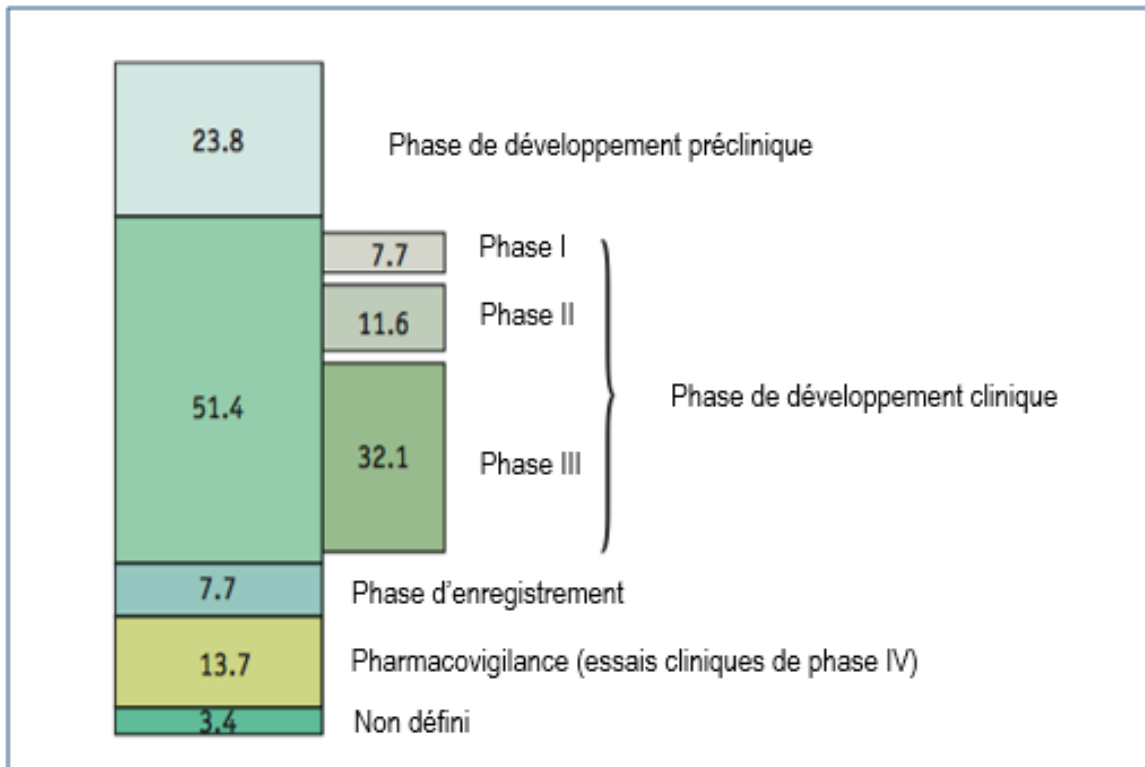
23.8

Phase de développement préclinique

51.4

7.7

Phase I

11.6

Phase II

32.1

Phase III

Phase de développement clinique

7.7

Phase d'enregistrement

13.7

Pharmacovigilance (essais cliniques de phase IV)

3.4

Non défini